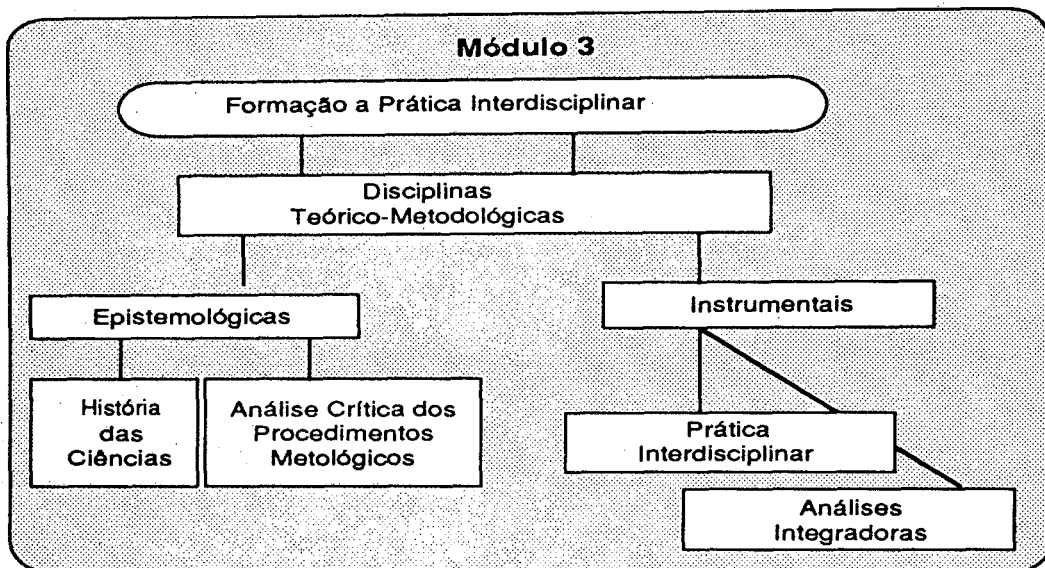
Módulo 3

Formação a Prática Interdisciplinar

Disciplinas Teórico-Metodológicas

Epistemológicas

História das Ciências

Análise Crítica dos Procedimentos Metológicos

Instrumentais

Prática Interdisciplinar

Análises Integradoras